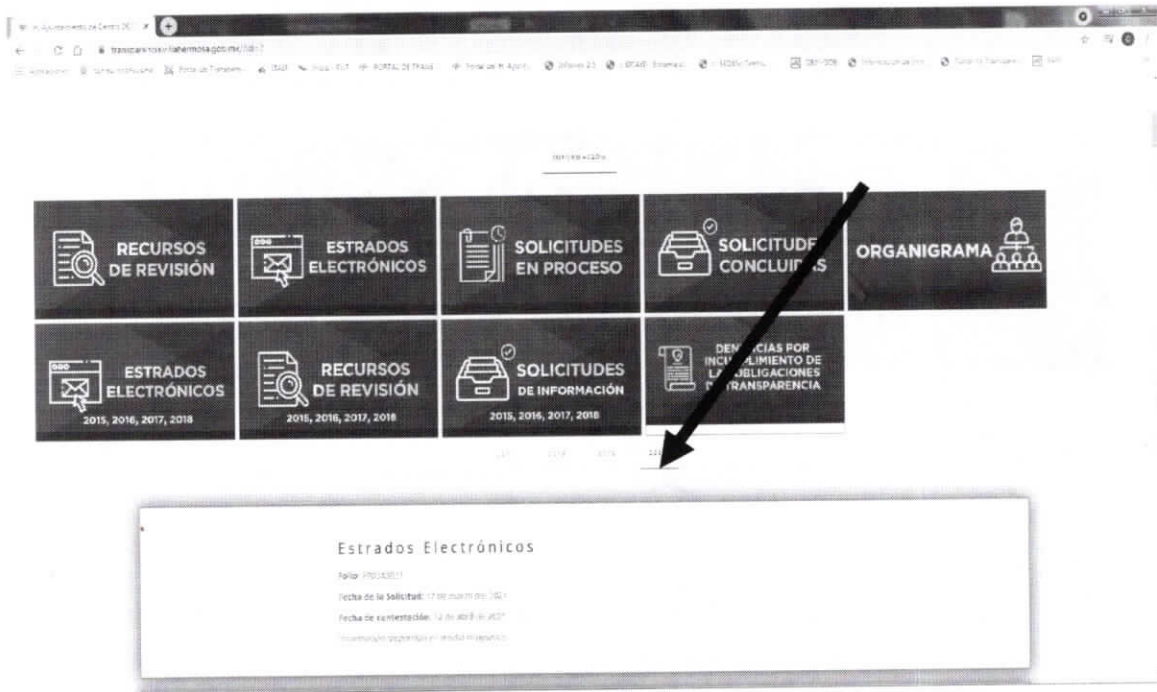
H. Ayuntamiento de Centro 2021

transparencia.villahermosa.gob.mx/

RECURSOS DE REVISIÓN

ESTRADOS ELECTRÓNICOS

SOLICITUDES EN PROCESO

SOLICITUDES CONCLUIDAS

ORGANIGRAMA

ESTRADOS ELECTRÓNICOS 2015, 2016, 2017, 2018

RECURSOS DE REVISIÓN 2015, 2016, 2017, 2018

SOLICITUDES DE INFORMACIÓN 2015, 2016, 2017, 2018

DENUNCIAS POR INCUMPLIMIENTO DE LAS OBLIGACIONES DE TRANSPARENCIA

Estrados Electrónicos

Folio: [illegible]

Fecha de la Solicitud: 17 de marzo del 2021

Fecha de contestación: 12 de abril de 2021

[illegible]